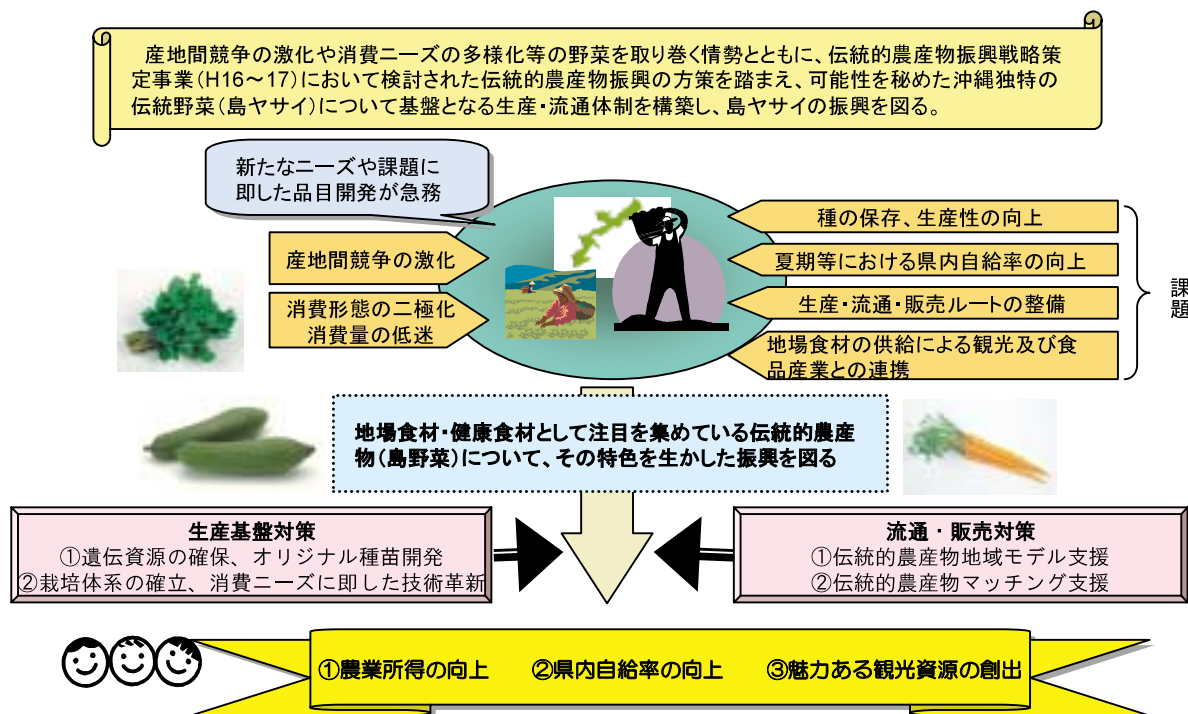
産地間競争の激化や消費ニーズの多様化等の野菜を取り巻く情勢とともに、伝統的農産物振興戦略策定事業(H16～17)において検討された伝統的農産物振興の方策を踏まえ、可能性を秘めた沖縄独特の伝統野菜(島ヤサイ)について基盤となる生産・流通体制を構築し、島ヤサイの振興を図る。

新たなニーズや課題に即した品目開発が急務

産地間競争の激化

消費形態の二極化
消費量の低迷

種の保存、生産性の向上

夏期等における県内自給率の向上

生産・流通・販売ルートの整備

地場食材の供給による観光及び食品産業との連携

課題

地場食材・健康食材として注目を集めている伝統的農産物(島野菜)について、その特色を生かした振興を図る

生産基盤対策
①遺伝資源の確保、オリジナル種苗開発
②栽培体系の確立、消費ニーズに即した技術革新

流通・販売対策
①伝統的農産物地域モデル支援
②伝統的農産物マッチング支援

①農業所得の向上　②県内自給率の向上　③魅力ある観光資源の創出